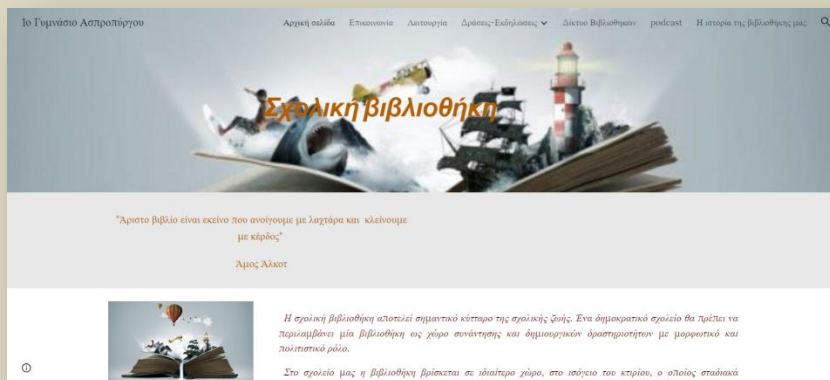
1ο Γυμνάσιο Ασπροπύργου

Αρχική σελίδα Επικοινωνία Λειτουργία Δράσεις-Εκδηλώσεις Δίκτυο Βιβλιοθηκών podcast Η ιστορία της βιβλιοθήκης μας

Σχολική βιβλιοθήκη

"Άριστο βιβλίο είναι εκείνο που ανοίγουμε με λαχτάρα και κλείνουμε με κέρδος"

Άμος Άλκοτ

Η σχολική βιβλιοθήκη αποτελεί σημαντικό κύτταρο της σχολικής ζωής. Ένα δημοκρατικό σχολείο θα πρέπει να περιλαμβάνει μία βιβλιοθήκη ως χώρο συνάντησης και δημιουργικών δραστηριοτήτων με μορφωτικό και πολιτιστικό ρόλο.

Στο σχολείο μας η βιβλιοθήκη βρίσκεται σε ιδιαίτερο χώρο, στο ισόγειο του κτιρίου, ο οποίος σταδιακά